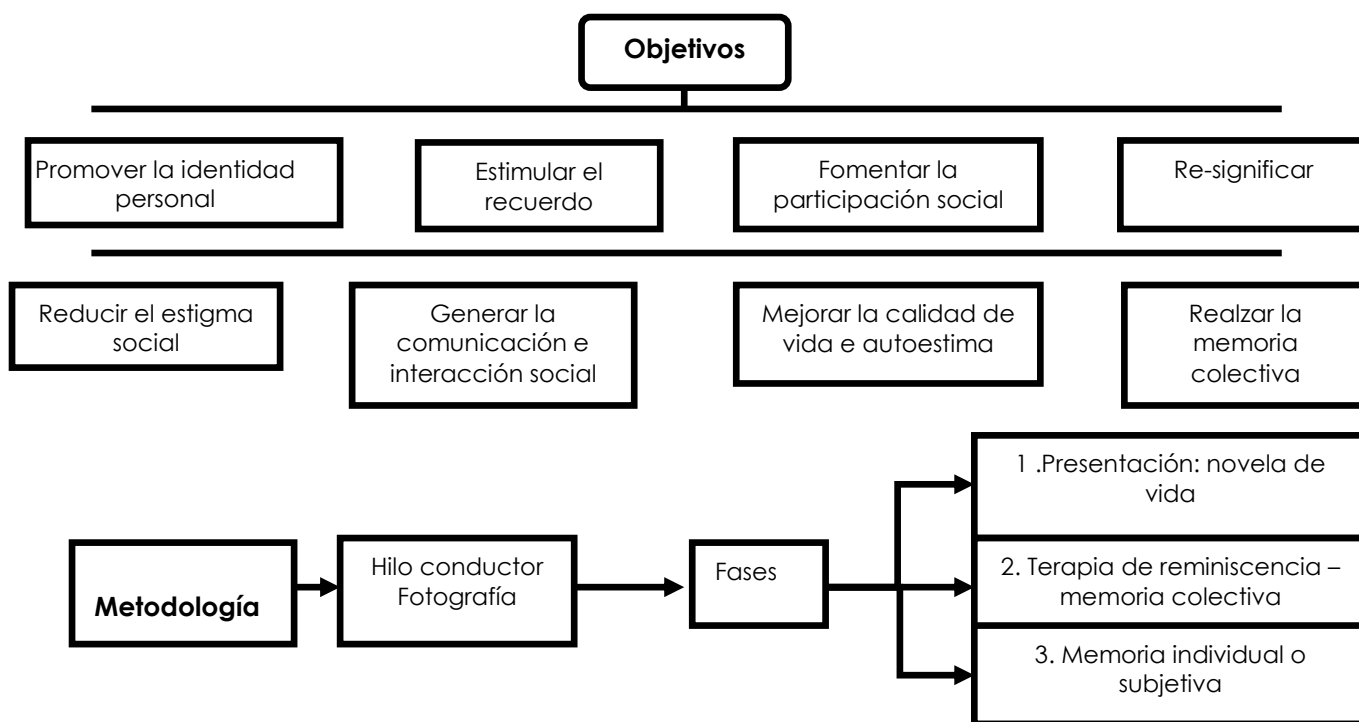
Objetivos

Promover la identidad personal

Estimular el recuerdo

Fomentar la participación social

Re-significar

Reducir el estigma social

Generar la comunicación e interacción social

Mejorar la calidad de vida e autoestima

Realzar la memoria colectiva

Metodología

Hilo conductor Fotografía

Fases

1 .Presentación: novela de vida

2. Terapia de reminiscencia – memoria colectiva

3. Memoria individual o subjetiva